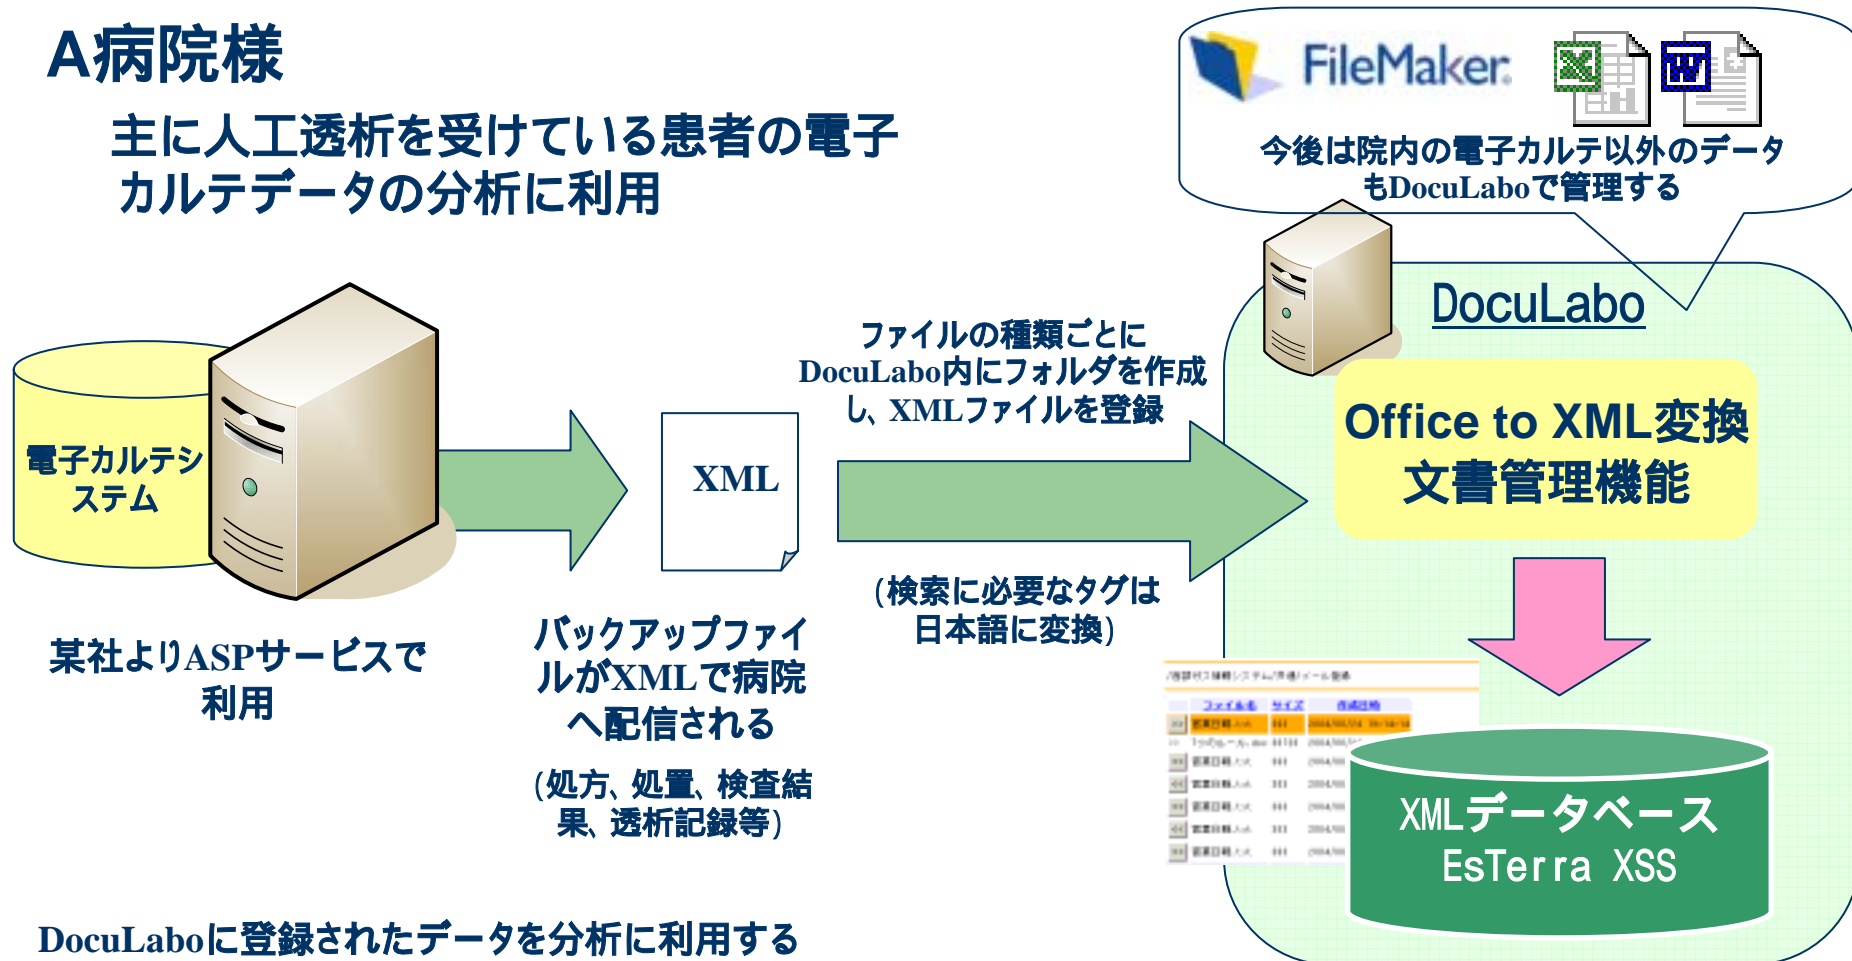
A病院様

主に人工透析を受けている患者の電子カルテデータの分析に利用

FileMaker

今後は院内の電子カルテ以外のデータもDocuLaboで管理する

DocuLabo

電子カルテシステム

某社よりASPサービスで利用

XML

バックアップファイルがXMLで病院へ配信される

(処方、処置、検査結果、透析記録等)

ファイルの種類ごとにDocuLabo内にフォルダを作成し、XMLファイルを登録

(検索に必要なタグは日本語に変換)

Office to XML変換
文書管理機能

XMLデータベース
EsTerra XSS

DocuLaboに登録されたデータを分析に利用する